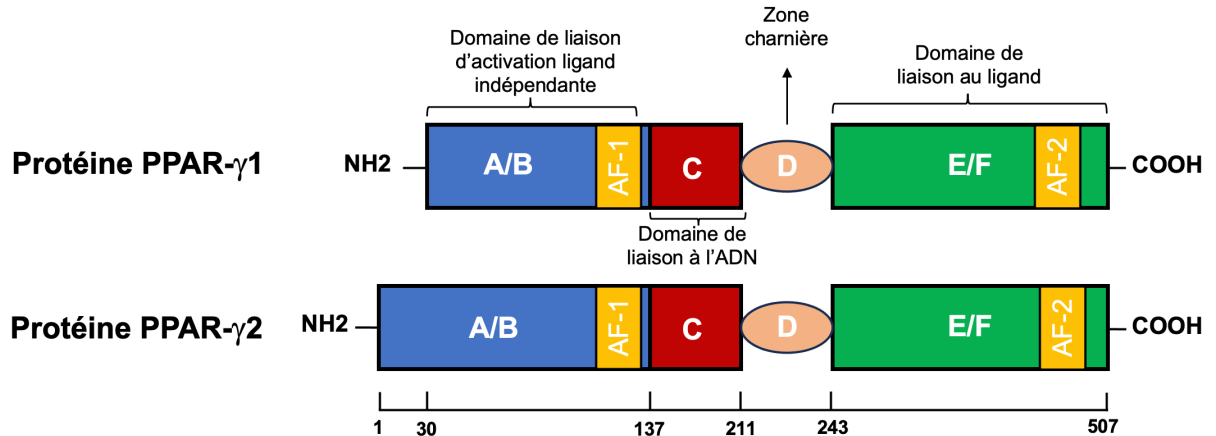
Domaine de liaison d'activation ligand indépendante

Zone charnière

Domaine de liaison au ligand

Protéine PPAR-$\gamma$1

NH2

A/B

AF-1

C

D

E/F

AF-2

COOH

Domaine de liaison à l'ADN

Protéine PPAR-$\gamma$2

NH2

A/B

AF-1

C

D

E/F

AF-2

COOH

1

30

137

211

243

507